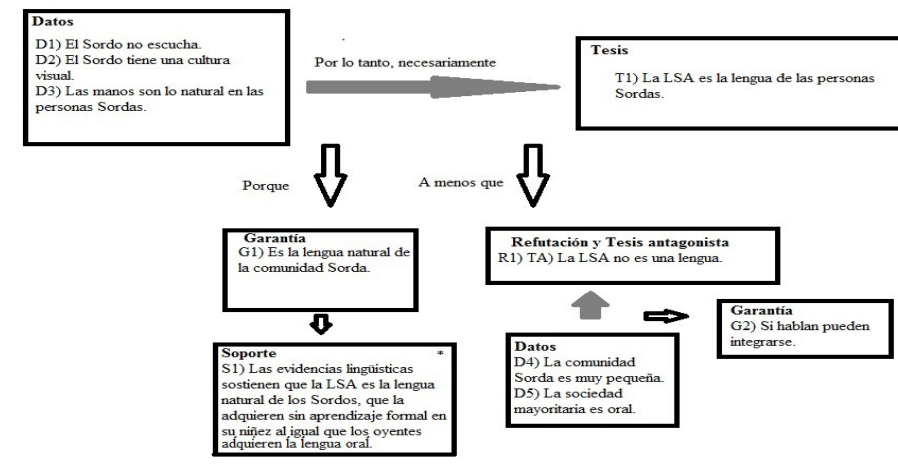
Datos
D1) El Sordo no escucha.
D2) El Sordo tiene una cultura visual.
D3) Las manos son lo natural en las personas Sordas.

Por lo tanto, necesariamente

Tesis
T1) La LSA es la lengua de las personas Sordas.

Porque

A menos que

Garantía
G1) Es la lengua natural de la comunidad Sorda.

Refutación y Tesis antagonista
R1) TA) La LSA no es una lengua.

Garantía
G2) Si hablan pueden integrarse.

Soporte
S1) Las evidencias lingüísticas sostienen que la LSA es la lengua natural de los Sordos, que la adquieren sin aprendizaje formal en su niñez al igual que los oyentes adquieren la lengua oral.

Datos
D4) La comunidad Sorda es muy pequeña.
D5) La sociedad mayoritaria es oral.